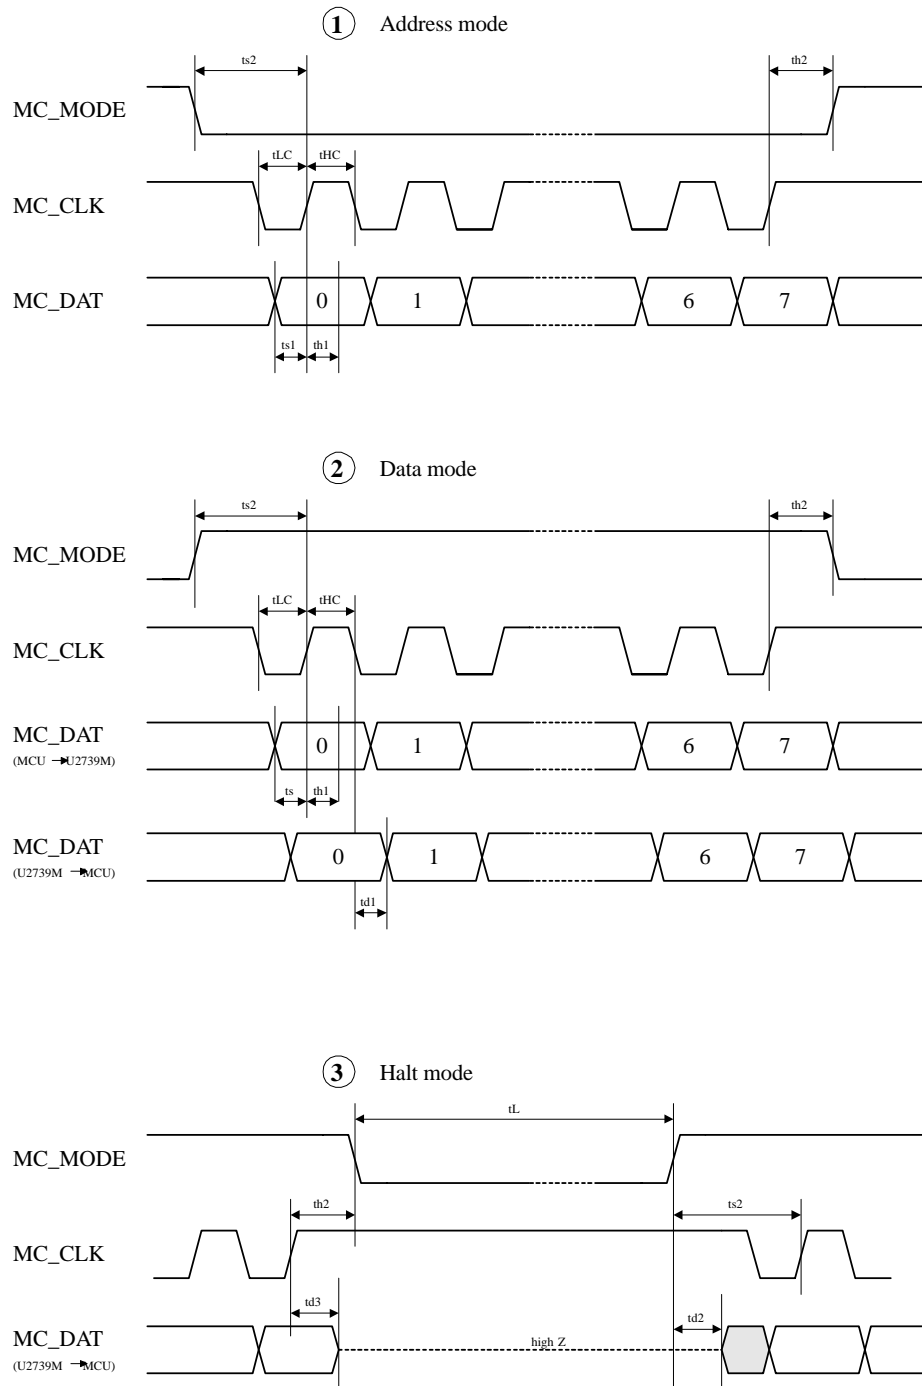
1 Address mode

ts2

th2

MC_MODE

tLC

tHC

MC_CLK

MC_DAT

0

1

6

7

ts1

th1

2 Data mode

ts2

th2

MC_MODE

tLC

tHC

MC_CLK

MC_DAT
(MCU → U2739M)

0

1

6

7

ts

th1

MC_DAT
(U2739M → MCU)

0

1

6

7

td1

3 Halt mode

tL

MC_MODE

th2

ts2

MC_CLK

td3

td2

MC_DAT
(U2739M → MCU)

high Z